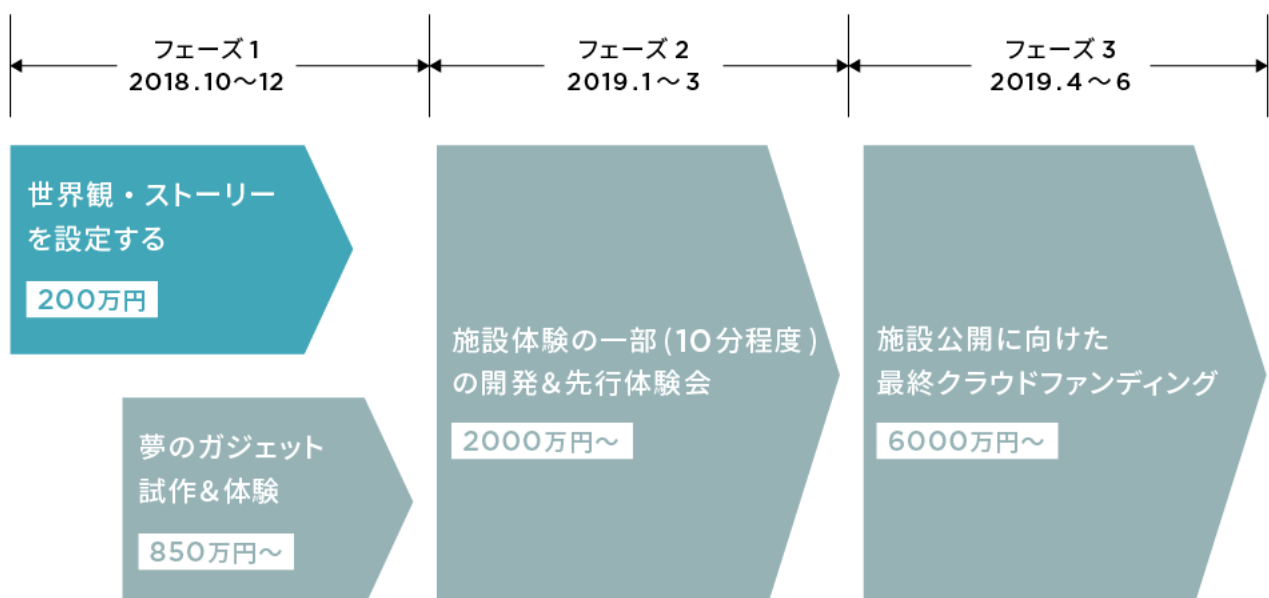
フェーズ1
2018.10〜12

フェーズ2
2019.1〜3

フェーズ3
2019.4〜6

世界観・ストーリーを設定する

200万円

夢のガジェット試作&体験

850万円〜

施設体験の一部(10分程度)の開発&先行体験会

2000万円〜

施設公開に向けた最終クラウドファンディング

6000万円〜